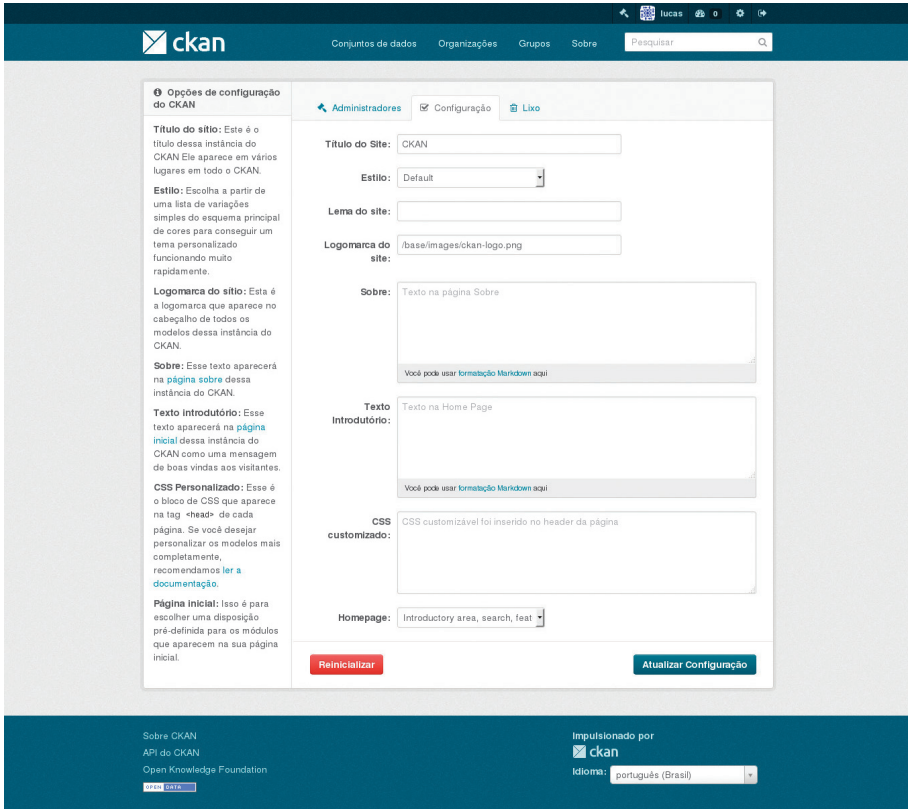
lucas 0

ckan

Conjuntos de dados Organizações Grupos Sobre Pesquisar

Opções de configuração do CKAN

Título do sítio: Este é o título dessa instância do CKAN Ele aparece em vários lugares em todo o CKAN.

Estilo: Escolha a partir de uma lista de variações simples do esquema principal de cores para conseguir um tema personalizado funcionando muito rapidamente.

Logomarca do sítio: Esta é a logomarca que aparece no cabeçalho de todos os modelos dessa instância do CKAN.

Sobre: Esse texto aparecerá na página sobre dessa instância do CKAN.

Texto introdutório: Esse texto aparecerá na página inicial dessa instância do CKAN como uma mensagem de boas vindas aos visitantes.

CSS Personalizado: Esse é o bloco de CSS que aparece na tag <head> de cada página. Se você desejar personalizar os modelos mais completamente, recomendamos ler a documentação.

Página inicial: Isso é para escolher uma disposição pré-definida para os módulos que aparecem na sua página inicial.

Administradores Configuração Lixo

Título do Site: CKAN

Estilo: Default

Lema do site:

Logomarca do site: /base/images/ckan-logo.png

Sobre: Texto na página Sobre

Você pode usar formatação Markdown aqui

Texto Introdutório: Texto na Home Page

Você pode usar formatação Markdown aqui

CSS customizado: CSS customizável foi inserido no header da página

Homepage: Introductory area, search, feat

Reinicializar

Atualizar Configuração

Sobre CKAN
API do CKAN
Open Knowledge Foundation
OPEN DATA

Impulsionado por
ckan
Idioma: português (Brasil)